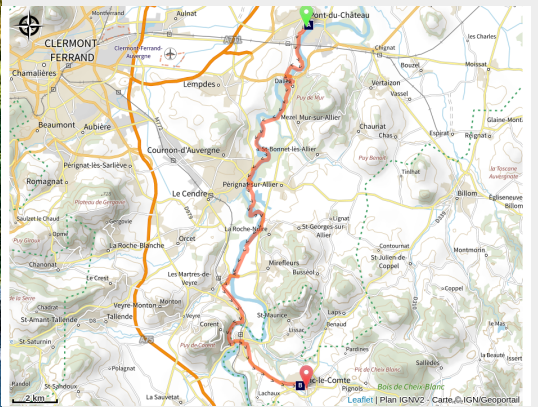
Montferrand
Aulnat
Pont-du-Château
CLERMONT-FERRAND
Clermont-Ferrand-Auvergne
Chignat
Les Charles
Chamalières
Lempdes
Bouzel
Moissat
Dallet
Vertaizon
Puy de Mur
Vassel
Beaumont
Aubière
Mezel
Mur-sur-Allier
Chaunat
Chas
Espirat
Glaine-Montaigut
St-Bonnet-les-Allier
Pérignat-lès-Sarliève
Puy Benoit
Cournon-d'Auvergne
Romagnat
Tinlhat
Billom
La Toscane Auvergnate
Pérignat-sur-Allier
Le Cendre
Plateau de Gergovie
Egliseneuve-près-Billom
Saulzet-le-Chaud
Opme
Gergovie
Lignat
St-Georges-sur-Allier
La Roche-Noire
Puy Giroux
La Roche-Blanche
Orcet
Contournat
Montmorin
Chanonat
Mirefleurs
St-Julien-de-Coppel
Busséol
Le Crest
Les Martres-de-Veyre
Coppel
Veyre-Monton
Monton
Chadrat
St-Amant-Tallende
Tallende
St-Maurice
Laps
Corent
Benaud
Lissac
St-Saturnin
Puy de Corent
Pardines
Sallèdes
Polagnat
Pic de Cheix-Blanc
St-Sandoux
Vic-le-Comte
Bois de Cheix-Blanc
La Sauvetat
Pignols
La Beaute
Lachaux
Vinzelles
2 km
Leaflet | Plan IGNv2 - Carte © IGN/Geoportail